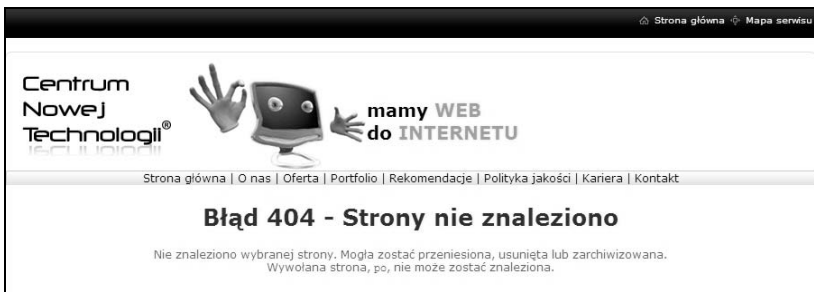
Strona główna Mapa serwisu

Centrum Nowej Technologii®

mamy WEB do INTERNETU

Strona główna | O nas | Oferta | Portfolio | Rekomendacje | Polityka jakości | Kariera | Kontakt

Błąd 404 - Strony nie znaleziono

Nie znaleziono wybranej strony. Mogła zostać przeniesiona, usunięta lub zarchiwizowana. Wywołana strona, po, nie może zostać znaleziona.